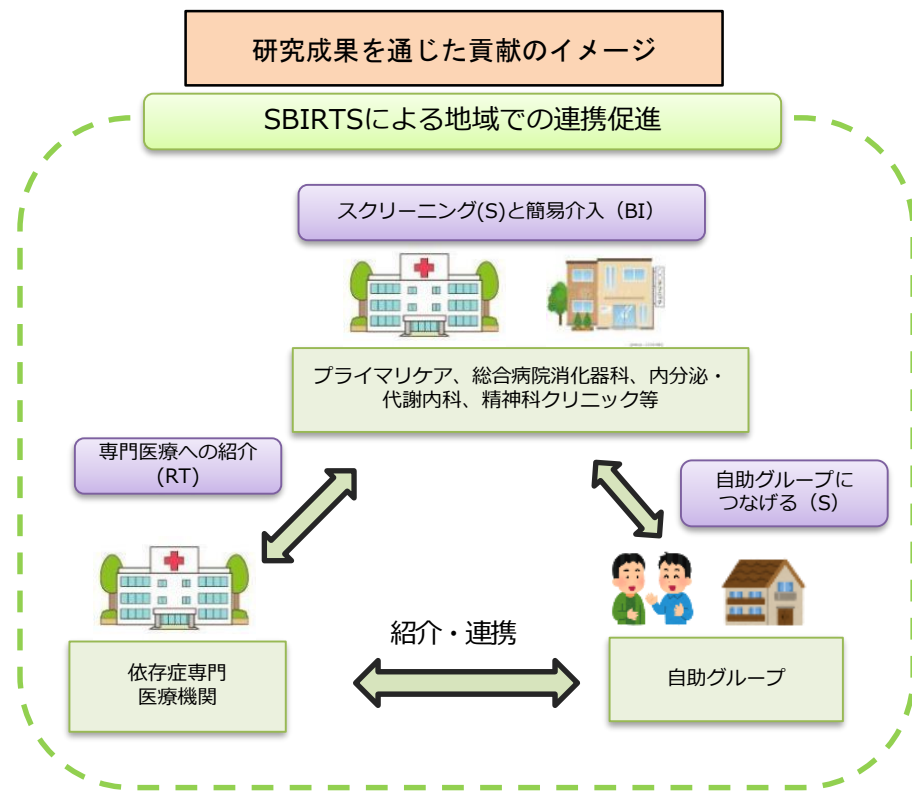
研究成果を通じた貢献のイメージ

SBIRTSによる地域での連携促進

スクリーニング(S)と簡易介入（BI）

プライマリケア、総合病院消化器科、内分泌・代謝内科、精神科クリニック等

専門医療への紹介（RT）

自助グループにつなげる（S）

紹介・連携

依存症専門医療機関

自助グループ